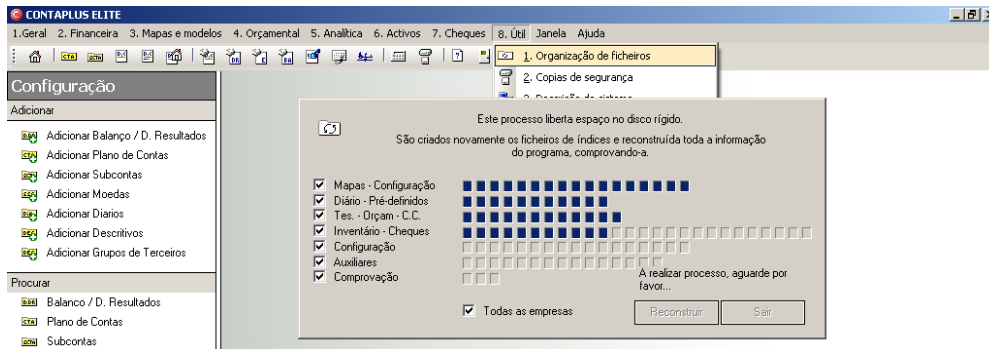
CONTAPLUS ELITE

1.Geral 2. Financeira 3. Mapas e modelos 4. Orçamental 5. Analítica 6. Activos 7. Cheques 8. Útil Janela Ajuda

1. Organização de ficheiros
2. Copias de segurança
3. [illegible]

Configuração

Adicionar

Adicionar Balanço / D. Resultados
Adicionar Plano de Contas
Adicionar Subcontas
Adicionar Moedas
Adicionar Diarios
Adicionar Descritivos
Adicionar Grupos de Terceiros

Procurar

Balanco / D. Resultados
Plano de Contas
Subcontas

Este processo liberta espaço no disco rígido.
São criados novamente os ficheiros de índices e reconstruída toda a informação do programa, comprovando-a.

Mapas - Configuração
Diário - Pré-definidos
Tes. - Orçam - C.C.
Inventário - Cheques
Configuração
Auxiliares
Comprovação

A realizar processo, aguarde por favor...

Todas as empresas

Reconstruir
Sair